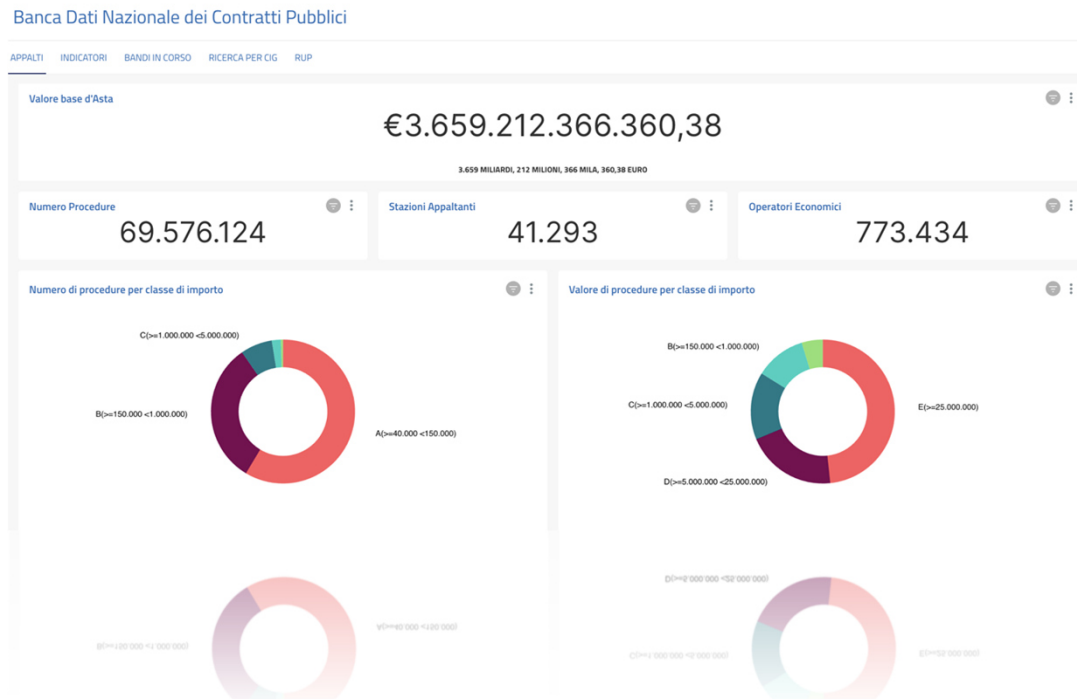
Banca Dati Nazionale dei Contratti Pubblici

APPALTI INDICATORI BANDI IN CORSO RICERCA PER CIG RUP

Valore base d'Asta

€3.659.212.366.360,38

3.659 MILIARDI, 212 MILIONI, 366 MILA, 360,38 EURO

Numero Procedure

69.576.124

Stazioni Appaltanti

41.293

Operatori Economici

773.434

Numero di procedure per classe di importo

C(>=1.000.000 <5.000.000)

B(>=150.000 <1.000.000)

A(>=40.000 <150.000)

Valore di procedure per classe di importo

B(>=150.000 <1.000.000)

C(>=1.000.000 <5.000.000)

E(>=25.000.000)

D(>=5.000.000 <25.000.000)